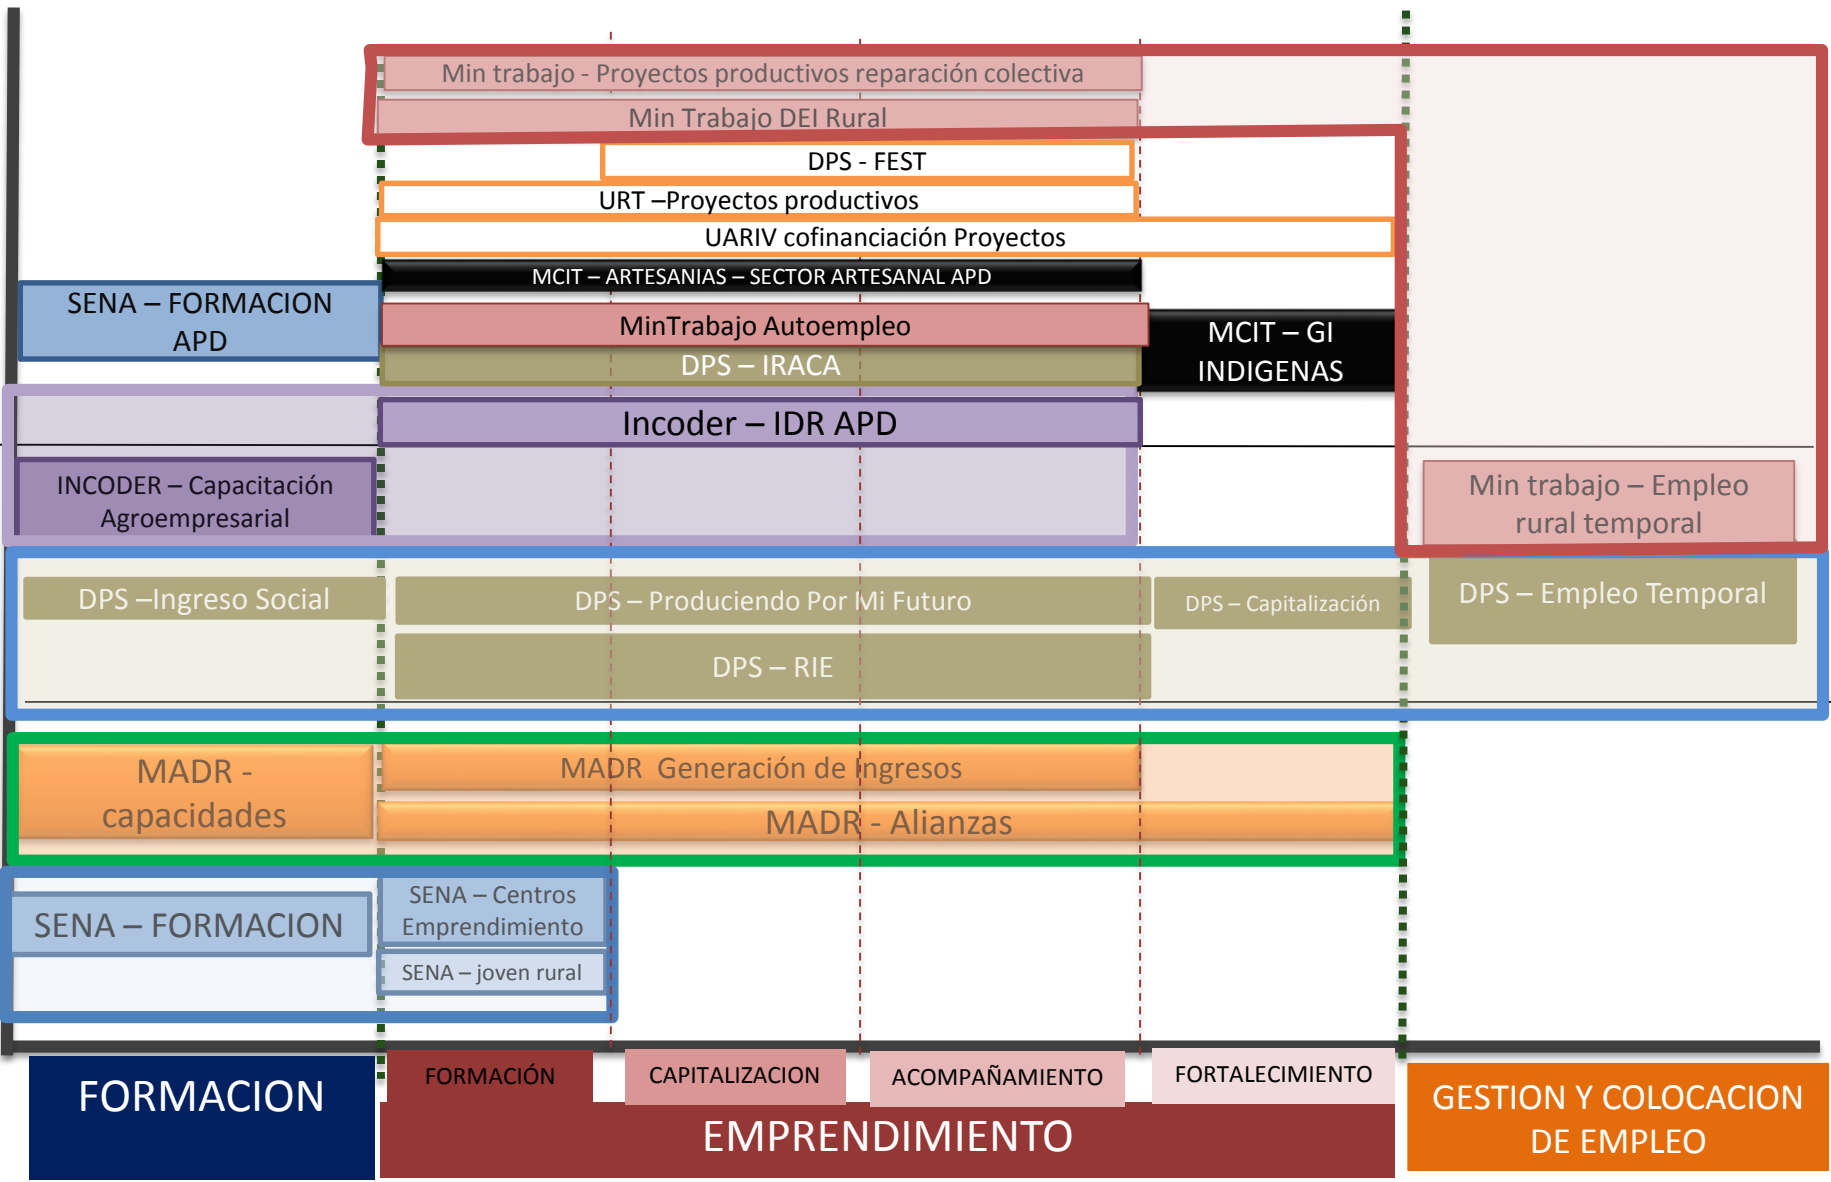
Min trabajo - Proyectos productivos reparación colectiva

Min Trabajo DEI Rural

DPS - FEST

URT –Proyectos productivos

UARIV cofinanciación Proyectos

MCIT – ARTESANIAS – SECTOR ARTESANAL APD

SENA – FORMACION APD

MinTrabajo Autoempleo

DPS – IRACA

MCIT – GI INDIGENAS

Incoder – IDR APD

INCODER – Capacitación Agroempresarial

Min trabajo – Empleo rural temporal

DPS –Ingreso Social

DPS – Produciendo Por Mi Futuro

DPS – Capitalización

DPS – Empleo Temporal

DPS – RIE

MADR - capacidades

MADR Generación de Ingresos

MADR - Alianzas

SENA – FORMACION

SENA – Centros Emprendimiento

SENA – joven rural

FORMACION

FORMACIÓN

CAPITALIZACION

ACOMPAÑAMIENTO

FORTALECIMIENTO

EMPRENDIMIENTO

GESTION Y COLOCACION DE EMPLEO